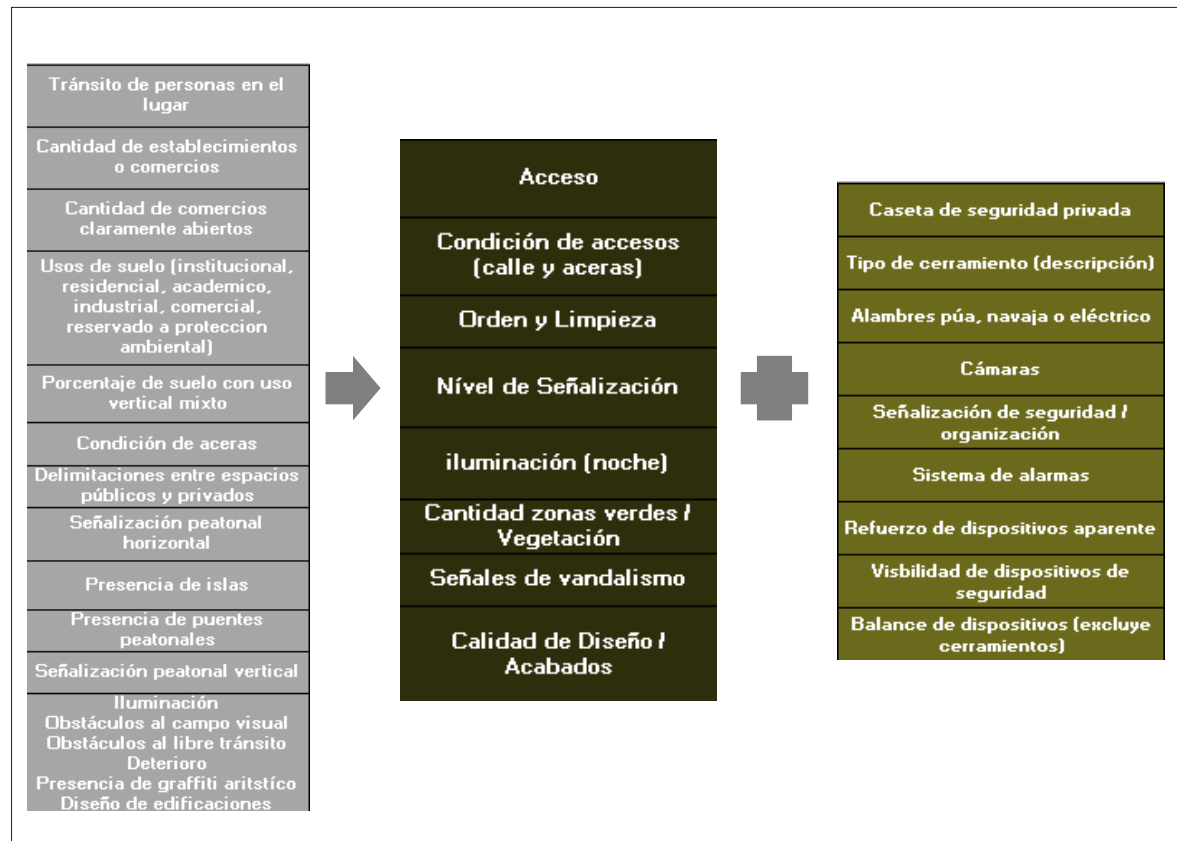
Tránsito de personas en el lugar

Cantidad de establecimientos o comercios

Cantidad de comercios claramente abiertos

Usos de suelo (institucional, residencial, academico, industrial, comercial, reservado a proteccion ambiental)

Porcentaje de suelo con uso vertical mixto

Condición de aceras

Delimitaciones entre espacios públicos y privados

Señalización peatonal horizontal

Presencia de islas

Presencia de puentes peatonales

Señalización peatonal vertical

Iluminación
Obstáculos al campo visual
Obstáculos al libre tránsito
Deterioro
Presencia de graffiti aritstíco
Diseño de edificaciones

Acceso

Condición de accesos (calle y aceras)

Orden y Limpieza

Nível de Señalización

iluminación (noche)

Cantidad zonas verdes / Vegetación

Señales de vandalismo

Calidad de Diseño / Acabados

Caseta de seguridad privada

Tipo de cerramiento (descripción)

Alambres púa, navaja o eléctrico

Cámaras

Señalización de seguridad / organización

Sistema de alarmas

Refuerzo de dispositivos aparente

Visbilidad de dispositivos de seguridad

Balance de dispositivos (excluye cerramientos)